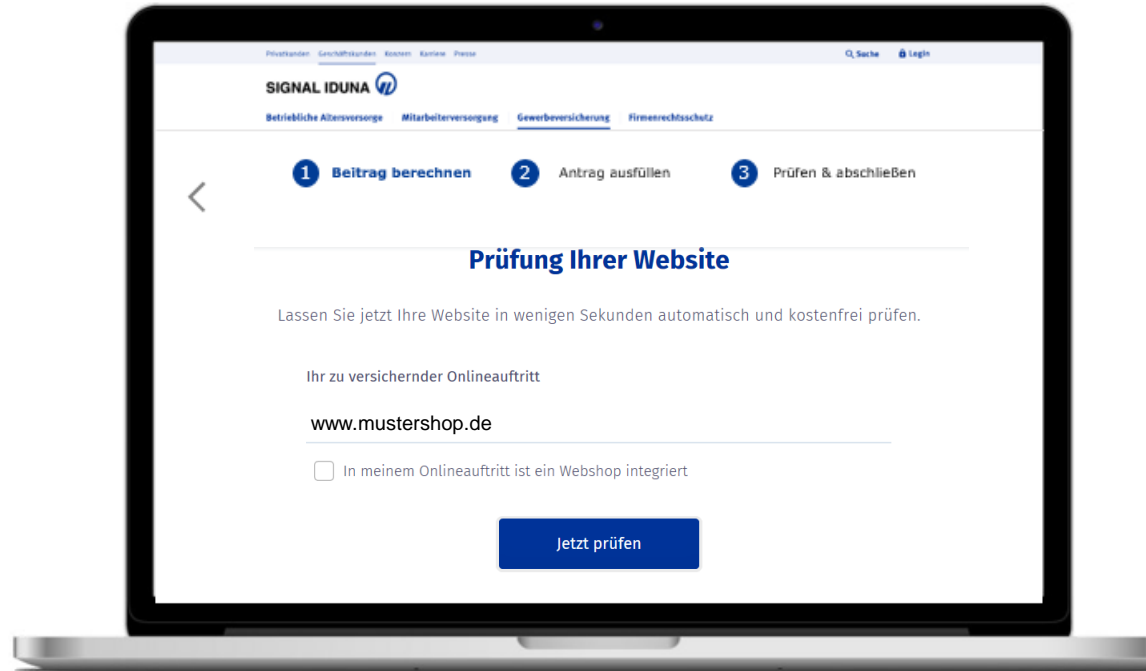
Privatkunden Geschäftskunden Kontakt Karriere Presse

Suche Login

SIGNAL IDUNA

Betriebliche Altersvorsorge Mitarbeiterversorgung Gewerbeversicherung Firmenrechtsschutz

1 Beitrag berechnen 2 Antrag ausfüllen 3 Prüfen & abschließen

Prüfung Ihrer Website

Lassen Sie jetzt Ihre Website in wenigen Sekunden automatisch und kostenfrei prüfen.

Ihr zu versichernder Onlineauftritt

www.mustershop.de

In meinem Onlineauftritt ist ein Webshop integriert

Jetzt prüfen